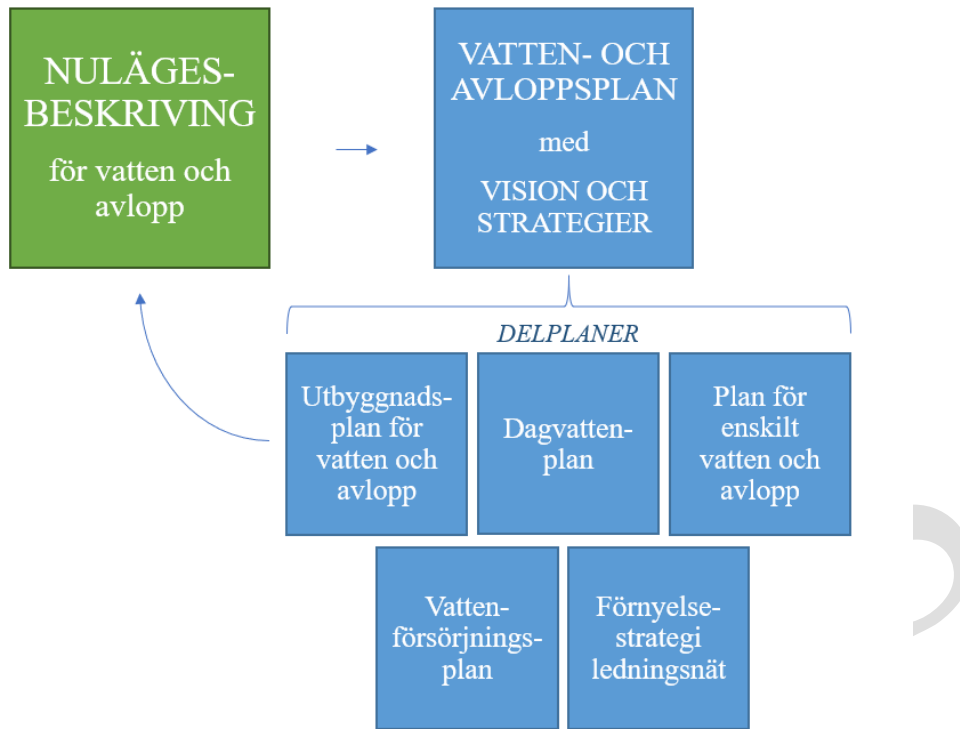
NULÄGES-BESKRIVING

för vatten och avlopp

VATTEN- OCH AVLOPPSPLAN

med

VISION OCH STRATEGIER

DELPLANER

Utbyggnadsplan för vatten och avlopp

Dagvatten-plan

Plan för enskilt vatten och avlopp

Vatten-försörjnings-plan

Förnyelse-strategi ledningsnät